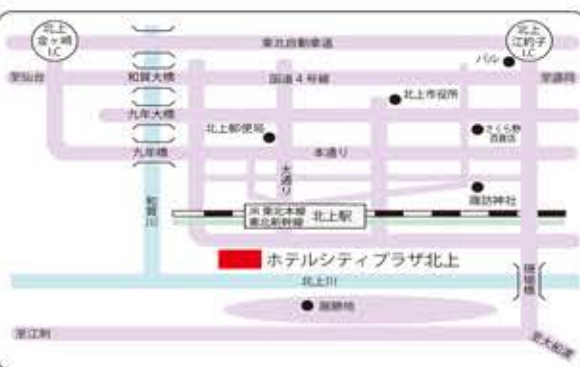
北上金ヶ崎IC

北上江釣子IC

東北自動車道

パル

和賀大橋

国道４号線

北上市役所

九年大橋

北上郵便局

さくら野百貨店

九年橋

本通り

大通り

諏訪神社

和賀川

JR東北本線
東北新幹線

北上駅

ホテルシティプラザ北上

北上川

珊瑚橋

展勝地